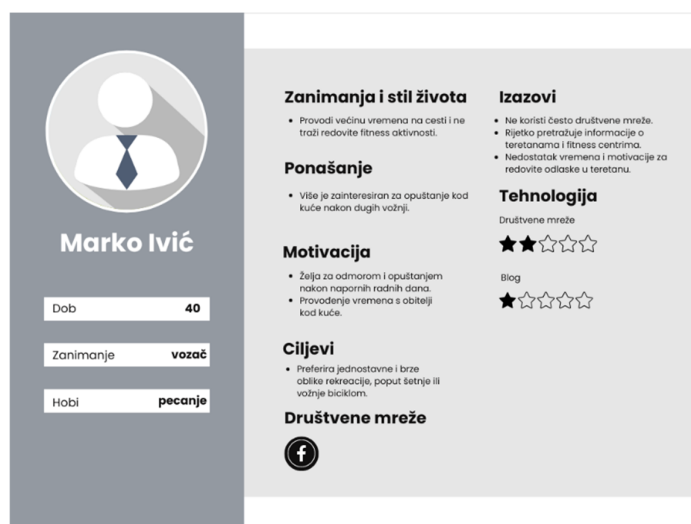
Marko Ivić

| Dob | 40 |
|---|---|
| Zanimanje | vozač |
| Hobi | pecanje |

Zanimanja i stil života
- Provodi većinu vremena na cesti i ne traži redovite fitness aktivnosti.

Ponašanje
- Više je zainteresiran za opuštanje kod kuće nakon dugih vožnji.

Motivacija
- Želja za odmorom i opuštanjem nakon napornih radnih dana.
- Provođenje vremena s obitelji kod kuće.

Ciljevi
- Preferira jednostavne i brze oblike rekreacije, poput šetnje ili vožnje biciklom.

Društvene mreže

Izazovi
- Ne koristi često društvene mreže.
- Rijetko pretražuje informacije o teretanama i fitness centrima.
- Nedostatak vremena i motivacije za redovite odlaske u teretanu.

Tehnologija
Društvene mreže
Blog